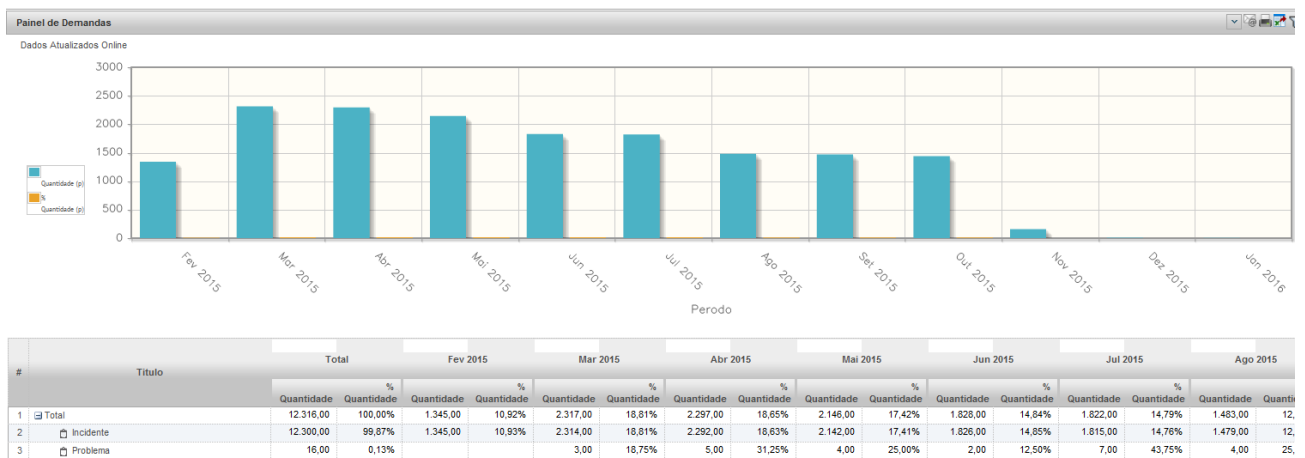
Painel de Demandas

Dados Atualizados Online

3000
2500
2000
1500
1000
500
0

Quantidade (p)
% Quantidade (p)

Fev 2015
Mar 2015
Abr 2015
Mai 2015
Jun 2015
Jul 2015
Ago 2015
Set 2015
Out 2015
Nov 2015
Dez 2015
Jan 2016

Perodo

| # | Título | Total | | Fev 2015 | | Mar 2015 | | Abr 2015 | | Mai 2015 | | Jun 2015 | | Jul 2015 | | Ago 2015 | |
|---|---|---|---|---|---|---|---|---|---|---|---|---|---|---|---|---|---|
| | | Quantidade | % Quantidade | Quantidade | % Quantidade | Quantidade | % Quantidade | Quantidade | % Quantidade | Quantidade | % Quantidade | Quantidade | % Quantidade | Quantidade | % Quantidade | Quantidade | Quanti |
| 1 | Total | 12.316,00 | 100,00% | 1.345,00 | 10,92% | 2.317,00 | 18,81% | 2.297,00 | 18,65% | 2.146,00 | 17,42% | 1.828,00 | 14,84% | 1.822,00 | 14,79% | 1.483,00 | 12, |
| 2 | Incidente | 12.300,00 | 99,87% | 1.345,00 | 10,93% | 2.314,00 | 18,81% | 2.292,00 | 18,63% | 2.142,00 | 17,41% | 1.826,00 | 14,85% | 1.815,00 | 14,76% | 1.479,00 | 12, |
| 3 | Problema | 16,00 | 0,13% | | | 3,00 | 18,75% | 5,00 | 31,25% | 4,00 | 25,00% | 2,00 | 12,50% | 7,00 | 43,75% | 4,00 | 25, |